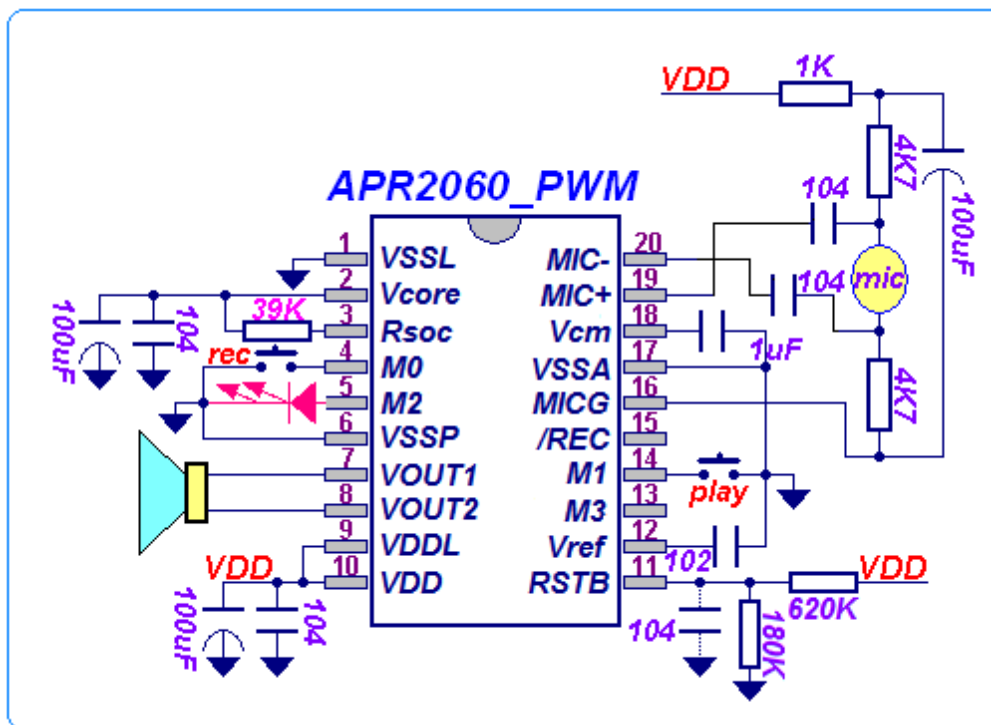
APR2060_PWM

1 VSSL
2 Vcore
3 Rsoc
4 M0
5 M2
6 VSSP
7 VOUT1
8 VOUT2
9 VDDL
10 VDD

20 MIC-
19 MIC+
18 Vcm
17 VSSA
16 MICG
15 /REC
14 M1
13 M3
12 Vref
11 RSTB

VDD
1K
4K7
104
100uF
mic
104
1uF
4K7
play
102
VDD
620K
104
180K
39K
rec
100uF
104
VDD
100uF
104